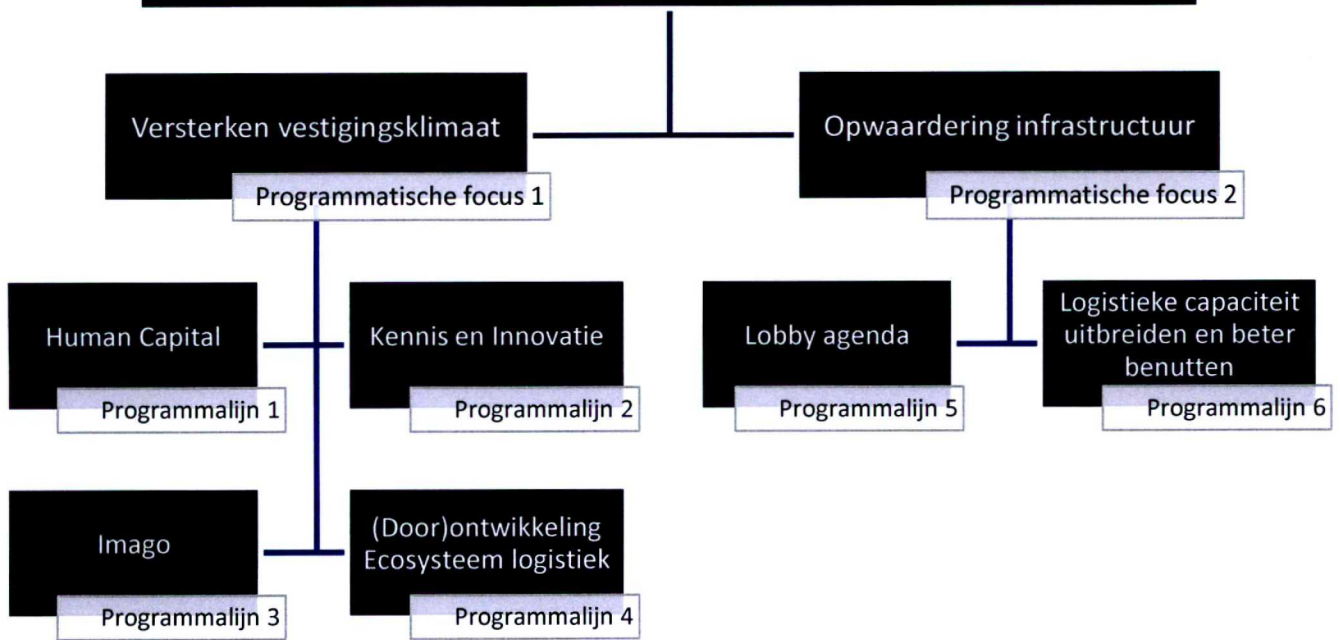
Versterken vestigingsklimaat

Programmatische focus 1

Opwaardering infrastructuur

Programmatische focus 2

Human Capital

Programmalijn 1

Kennis en Innovatie

Programmalijn 2

Imago

Programmalijn 3

(Door)ontwikkeling Ecosysteem logistiek

Programmalijn 4

Lobby agenda

Programmalijn 5

Logistieke capaciteit uitbreiden en beter benutten

Programmalijn 6